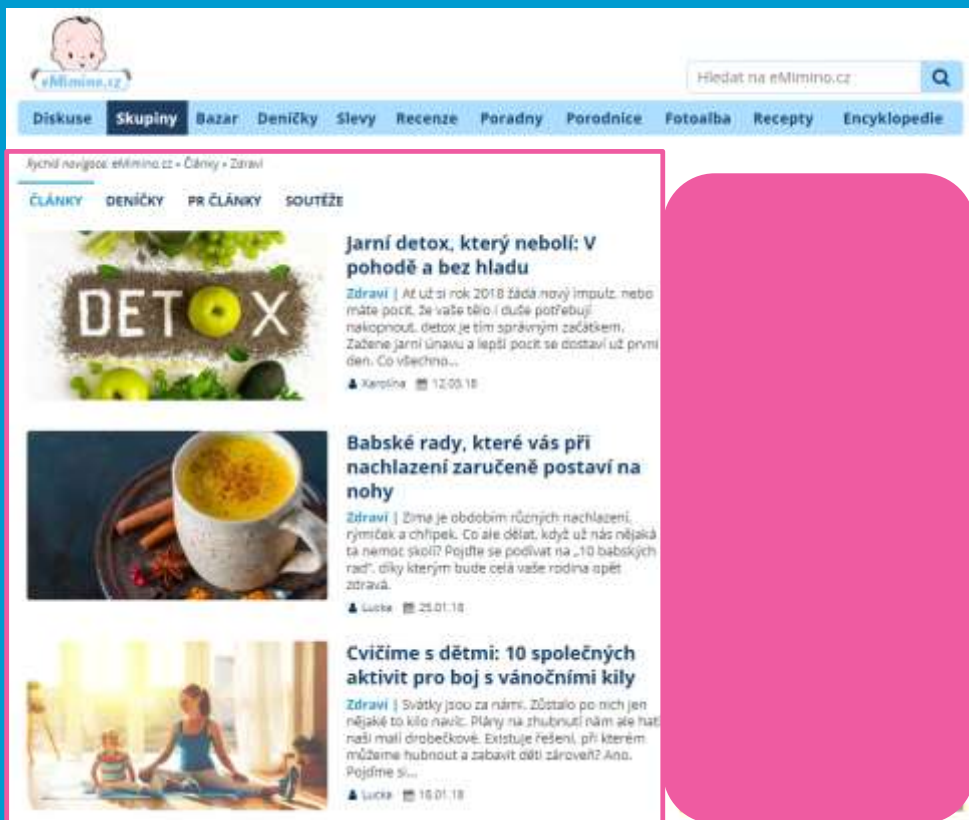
eMimino.cz

Hledat na eMimino.cz

Diskuse Skupiny Bazar Deníčky Slevy Recenze Poradny Porodnice Fotoalba Recepty Encyklopedie

Rychlá navigace: eMimino.cz » Články » Zdraví

ČLÁNKY DENÍČKY PR ČLÁNKY SOUTĚŽE

DETOX

Jarní detox, který nebolí: V pohodě a bez hladu

Zdraví | Ať už si rok 2018 žádá nový impulz, nebo máte pocit, že vaše tělo i duše potřebují nakopnout, detox je tím správným začátkem. Zažene jarní únavu a lepší pocit se dostaví už první den. Co všechno...

Karolína 12.03.18

Babské rady, které vás při nachlazení zaručeně postaví na nohy

Zdraví | Zima je obdobím různých nachlazení, rýmiček a chřipek. Co ale dělat, když už nás nějaká ta nemoc skolí? Pojďte se podívat na „10 babských rad", díky kterým bude celá vaše rodina opět zdravá.

Lucka 25.01.18

Cvičíme s dětmi: 10 společných aktivit pro boj s vánočními kily

Zdraví | Svátky jsou za námi. Zůstalo po nich jen nějaké to kilo navíc. Plány na zhubnutí nám ale hatí naši malí drobečkové. Existuje řešení, při kterém můžeme hubnout a zabavit děti zároveň? Ano. Pojďme si...

Lucka 16.01.18